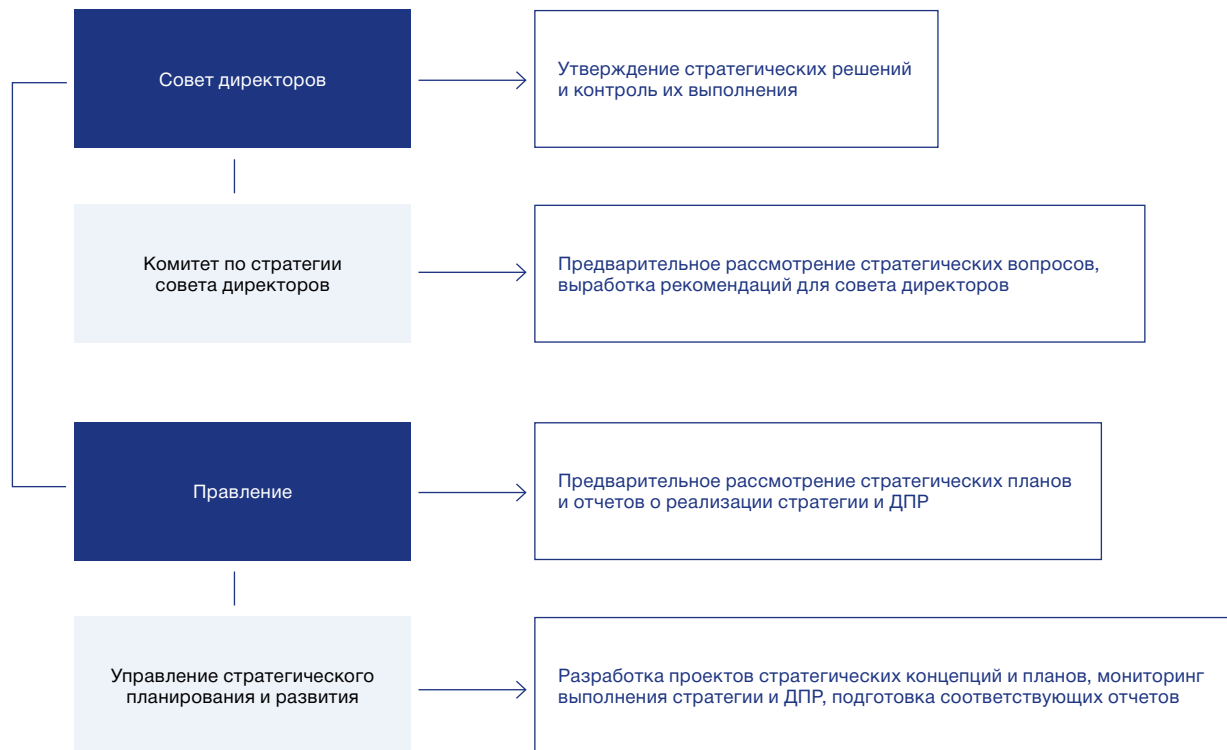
Совет директоров

Утверждение стратегических решений и контроль их выполнения

Комитет по стратегии совета директоров

Предварительное рассмотрение стратегических вопросов, выработка рекомендаций для совета директоров

Правление

Предварительное рассмотрение стратегических планов и отчетов о реализации стратегии и ДПР

Управление стратегического планирования и развития

Разработка проектов стратегических концепций и планов, мониторинг выполнения стратегии и ДПР, подготовка соответствующих отчетов